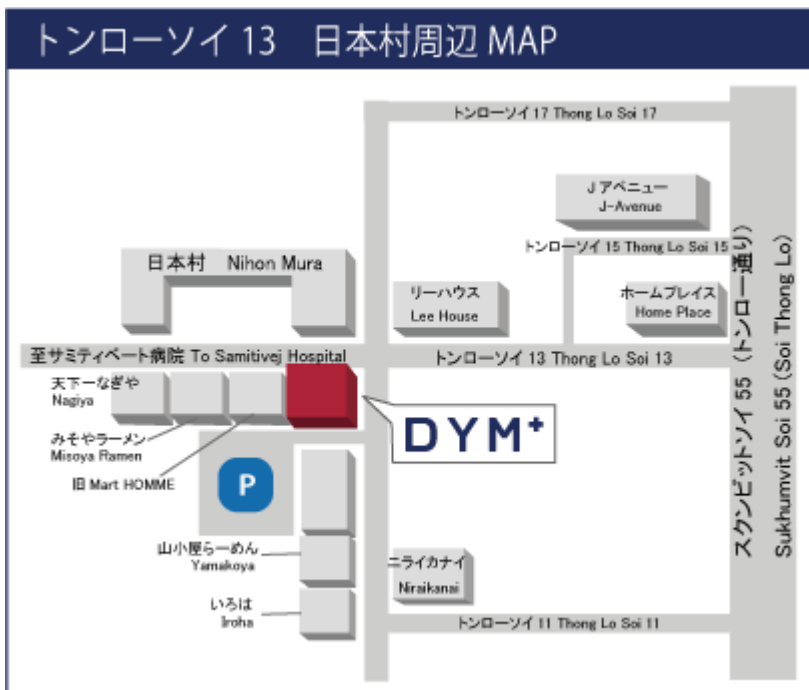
トンローソイ 13　日本村周辺 MAP

トンローソイ 17 Thong Lo Soi 17

J アベニュー
J-Avenue

トンローソイ 15 Thong Lo Soi 15

日本村　Nihon Mura

リーハウス
Lee House

ホームプレイス
Home Place

至サミティベート病院 To Samitivej Hospital

トンローソイ 13 Thong Lo Soi 13

天下一なぎや
Nagiya

みそやラーメン
Misoya Ramen

旧 Mart HOMME

DYM+

P

山小屋らーめん
Yamakoya

ニライカナイ
Niraikanai

いろは
Iroha

トンローソイ 11 Thong Lo Soi 11

スクンビットソイ 55（トンロー通り）

Sukhumvit Soi 55 (Soi Thong Lo)